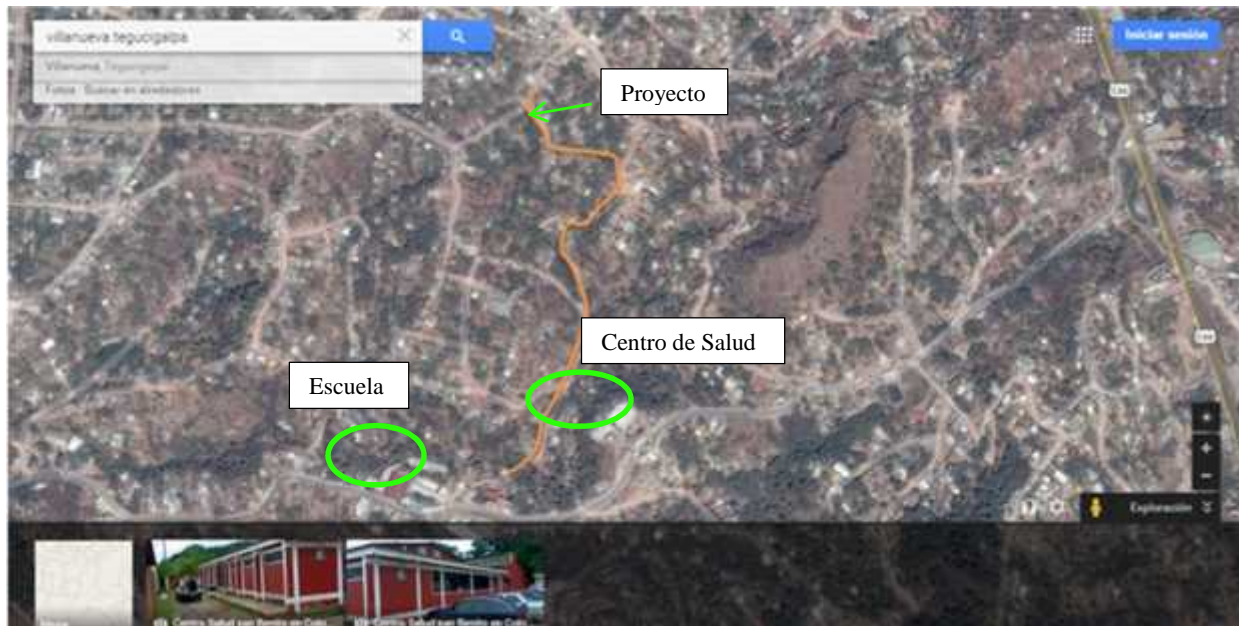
villanueva tegucigalpa

Villanueva, Tegucigalpa

Fotos · Buscar en alrededores

Iniciar sesión

Proyecto

Centro de Salud

Escuela

Exploración

Centro Salud san Benito en Colo

Centro Salud san Benito en Colo